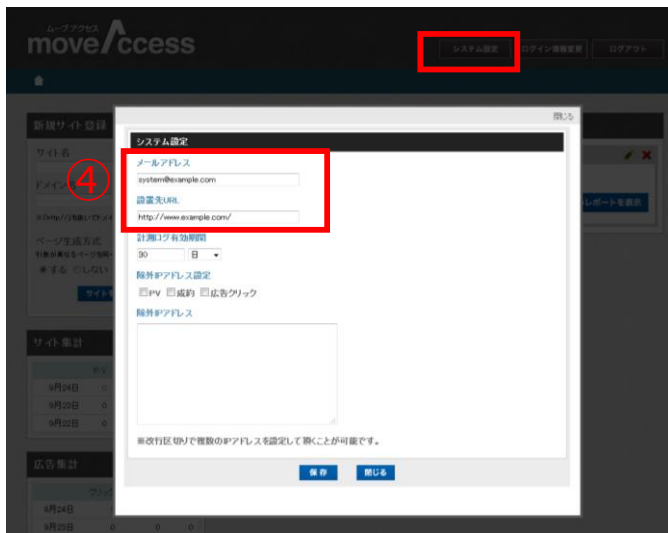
ムーブアクセス
moveAccess

システム設定
ログイン情報変更
ログアウト

新規サイト登録
サイト名
ドメイン
※http://)を除いてドメイ
ページ生成方式
引数が異なるページ別
する しない
サイト

サイト集計
PV
9月24日
9月23日
9月22日

広告集計
クリック
9月24日
9月23日

レポートを表示

閉じる

システム設定

④

メールアドレス
system@example.com
設置先URL
http://www.example.com/
計測ログ有効期間
90 日
除外IPアドレス設定
PV 成約 広告クリック
除外IPアドレス

※改行区切りで複数のIPアドレスを設定して頂くことが可能です。

保存 閉じる